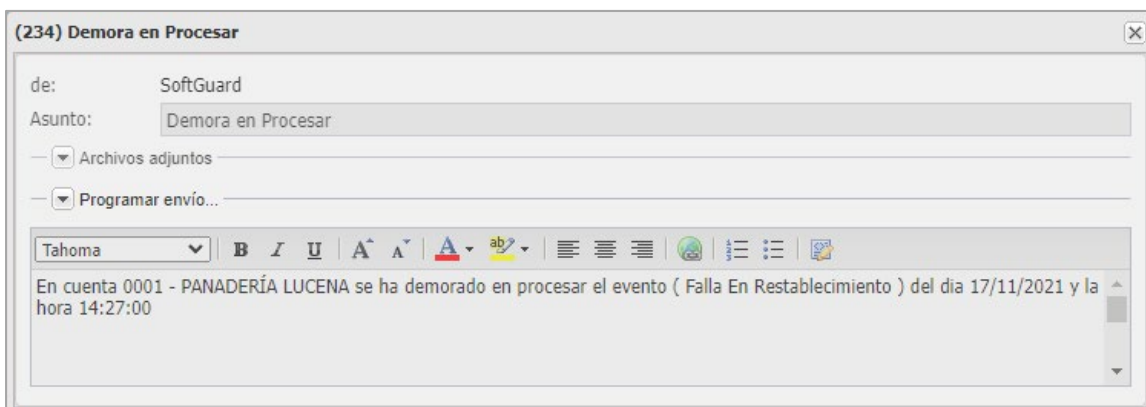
(234) Demora en Procesar

de: SoftGuard

Asunto: Demora en Procesar

Archivos adjuntos

Programar envío...

Tahoma

B I U A A A ab

En cuenta 0001 - PANADERÍA LUCENA se ha demorado en procesar el evento ( Falla En Restablecimiento ) del dia 17/11/2021 y la hora 14:27:00